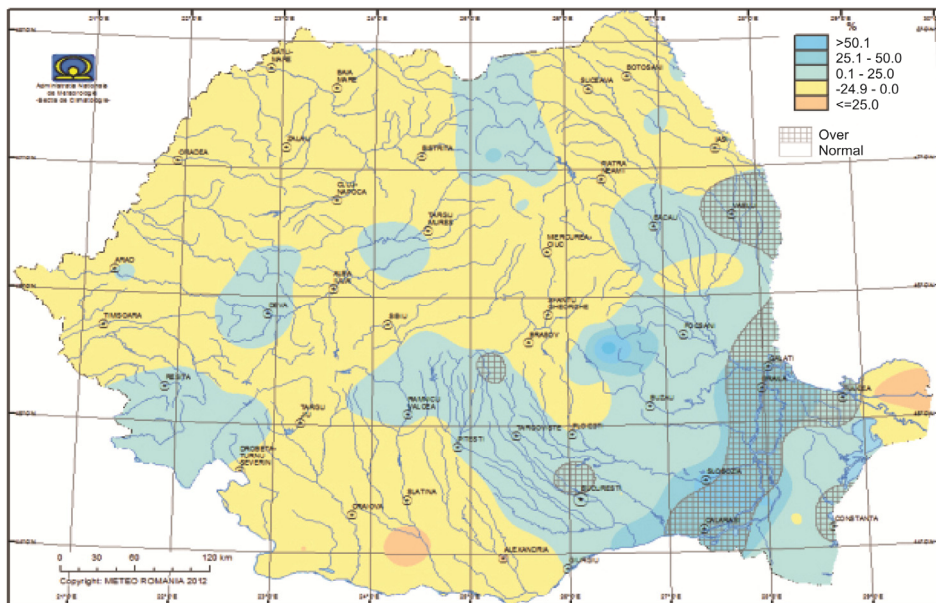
Administrația Națională de Meteorologie -Secția de Climatologie-

%

>50.1
25.1 - 50.0
0.1 - 25.0
-24.9 - 0.0
<=25.0

Over Normal

SATU MARE
BAIA MARE
SUCEAVA
BOTOȘANI
ZALĂU
IAȘI
ORADEA
BISTRIȚA
PIATRA NEAMȚ
CLUJ-NAPOCA
BACĂU
VASLUI
TÂRGU MUREȘ
MIERCUREA CIUC
ARAD
ALBA IULIA
DEVA
SFÂNTU GHEORGHE
TIMIȘOARA
SIBIU
FOCȘANI
BRAȘOV
GALAȚI
BRĂILA
REȘIȚA
TULCEA
BUZĂU
TÂRGU JIU
RÂMNICU VÂLCEA
DROBETA-TURNU SEVERIN
PITEȘTI
TÂRGOVIȘTE
PLOIEȘTI
SLOBOZIA
BUCUREȘTI
CRAIOVA
SLATINA
CĂLĂRAȘI
CONSTANȚA
ALEXANDRIA
GIURGIU

0 30 60 120 km
Copyright: METEO ROMANIA 2012